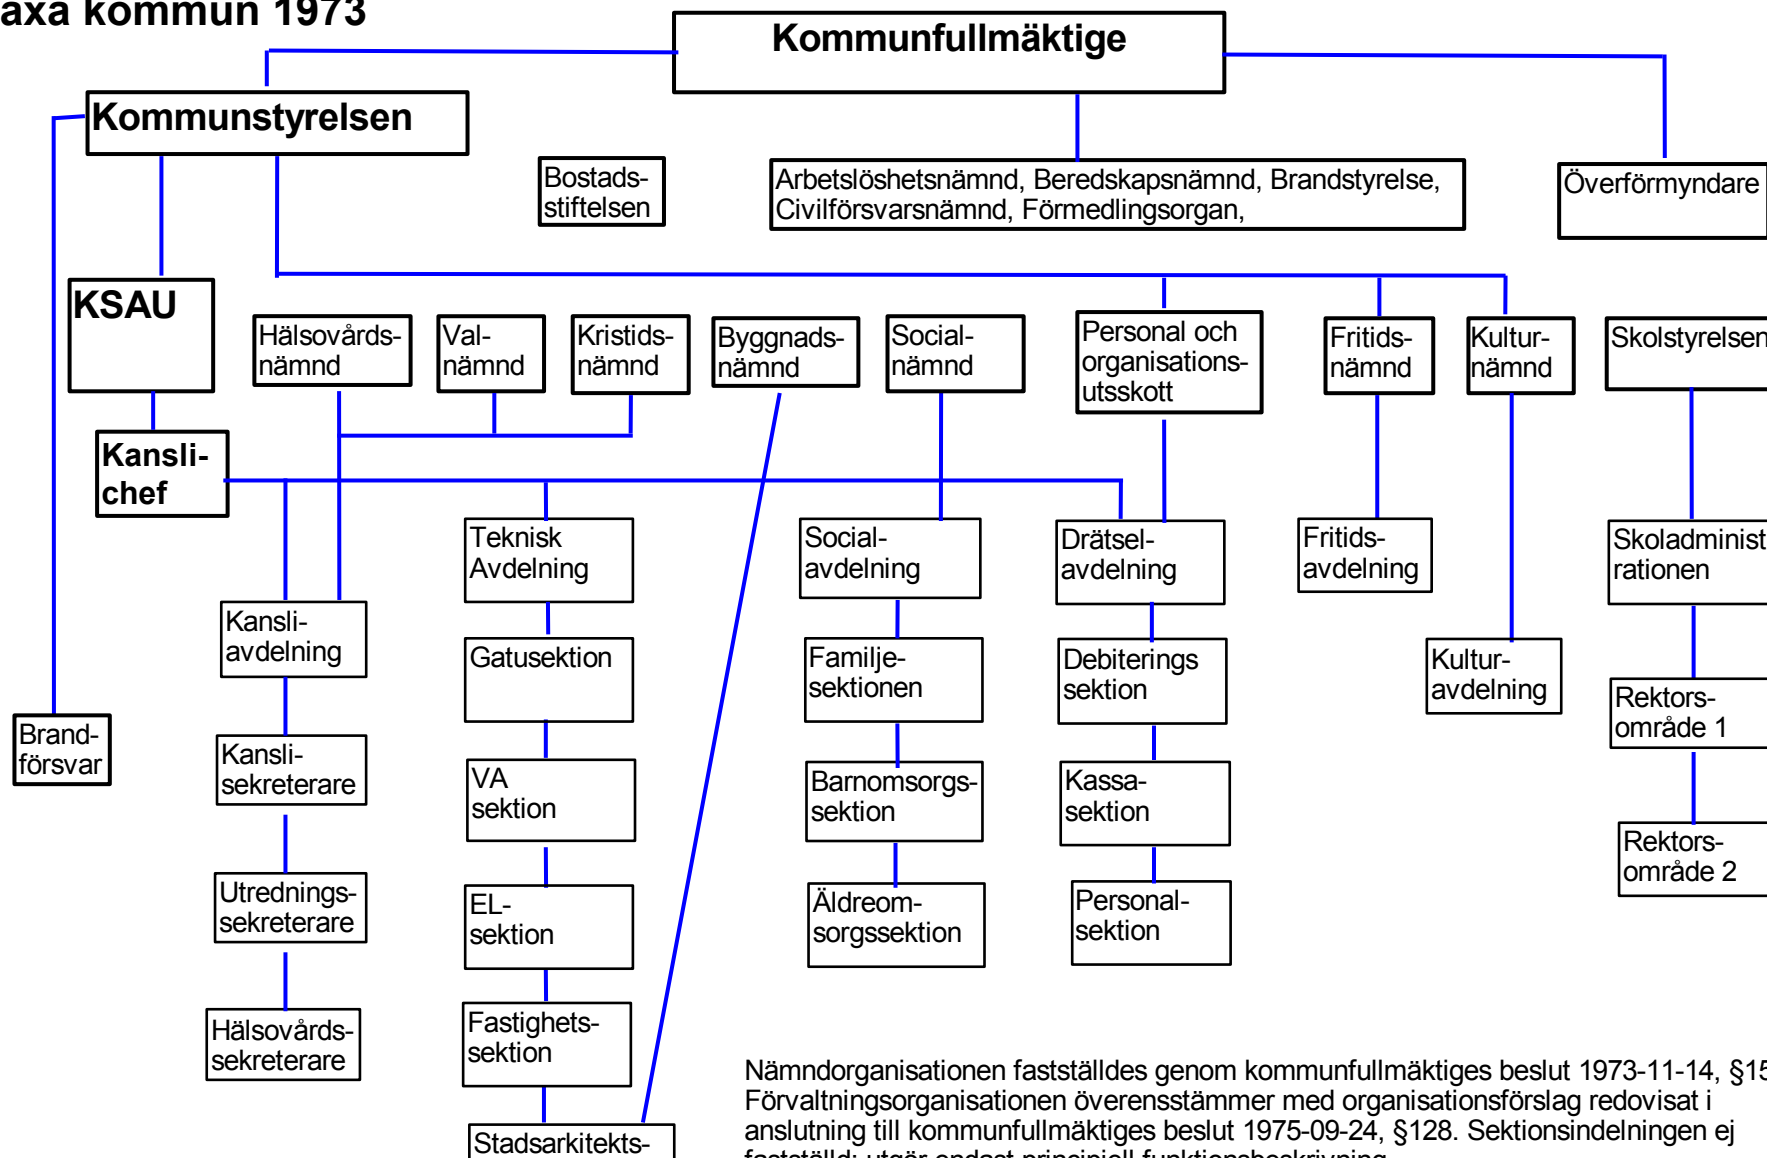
axa kommun 1973

Kommunfullmäktige

Kommunstyrelsen

Bostads-stiftelsen

Arbetslöshetsnämnd, Beredskapsnämnd, Brandstyrelse, Civilförsvarsnämnd, Förmedlingsorgan,

Överförmyndare

KSAU

Hälsovårds-nämnd

Val-nämnd

Kristids-nämnd

Byggnads-nämnd

Social-nämnd

Personal och organisations-utsskott

Fritids-nämnd

Kultur-nämnd

Skolstyrelsen

Kansli-chef

Teknisk Avdelning

Social-avdelning

Drätsel-avdelning

Fritids-avdelning

Skoladminist rationen

Kansli-avdelning

Gatusektion

Familje-sektionen

Debiterings sektion

Kultur-avdelning

Rektors-område 1

Brand-försvar

Kansli-sekreterare

VA sektion

Barnomsorgs-sektion

Kassa-sektion

Rektors-område 2

Utrednings-sekreterare

EL-sektion

Äldreom-sorgssektion

Personal-sektion

Hälsovårds-sekreterare

Fastighets-sektion

Stadsarkitekts-

Nämndorganisationen fastställdes genom kommunfullmäktiges beslut 1973-11-14, §15 Förvaltningsorganisationen överensstämmer med organisationsförslag redovisat i anslutning till kommunfullmäktiges beslut 1975-09-24, §128. Sektionsindelningen ej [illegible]